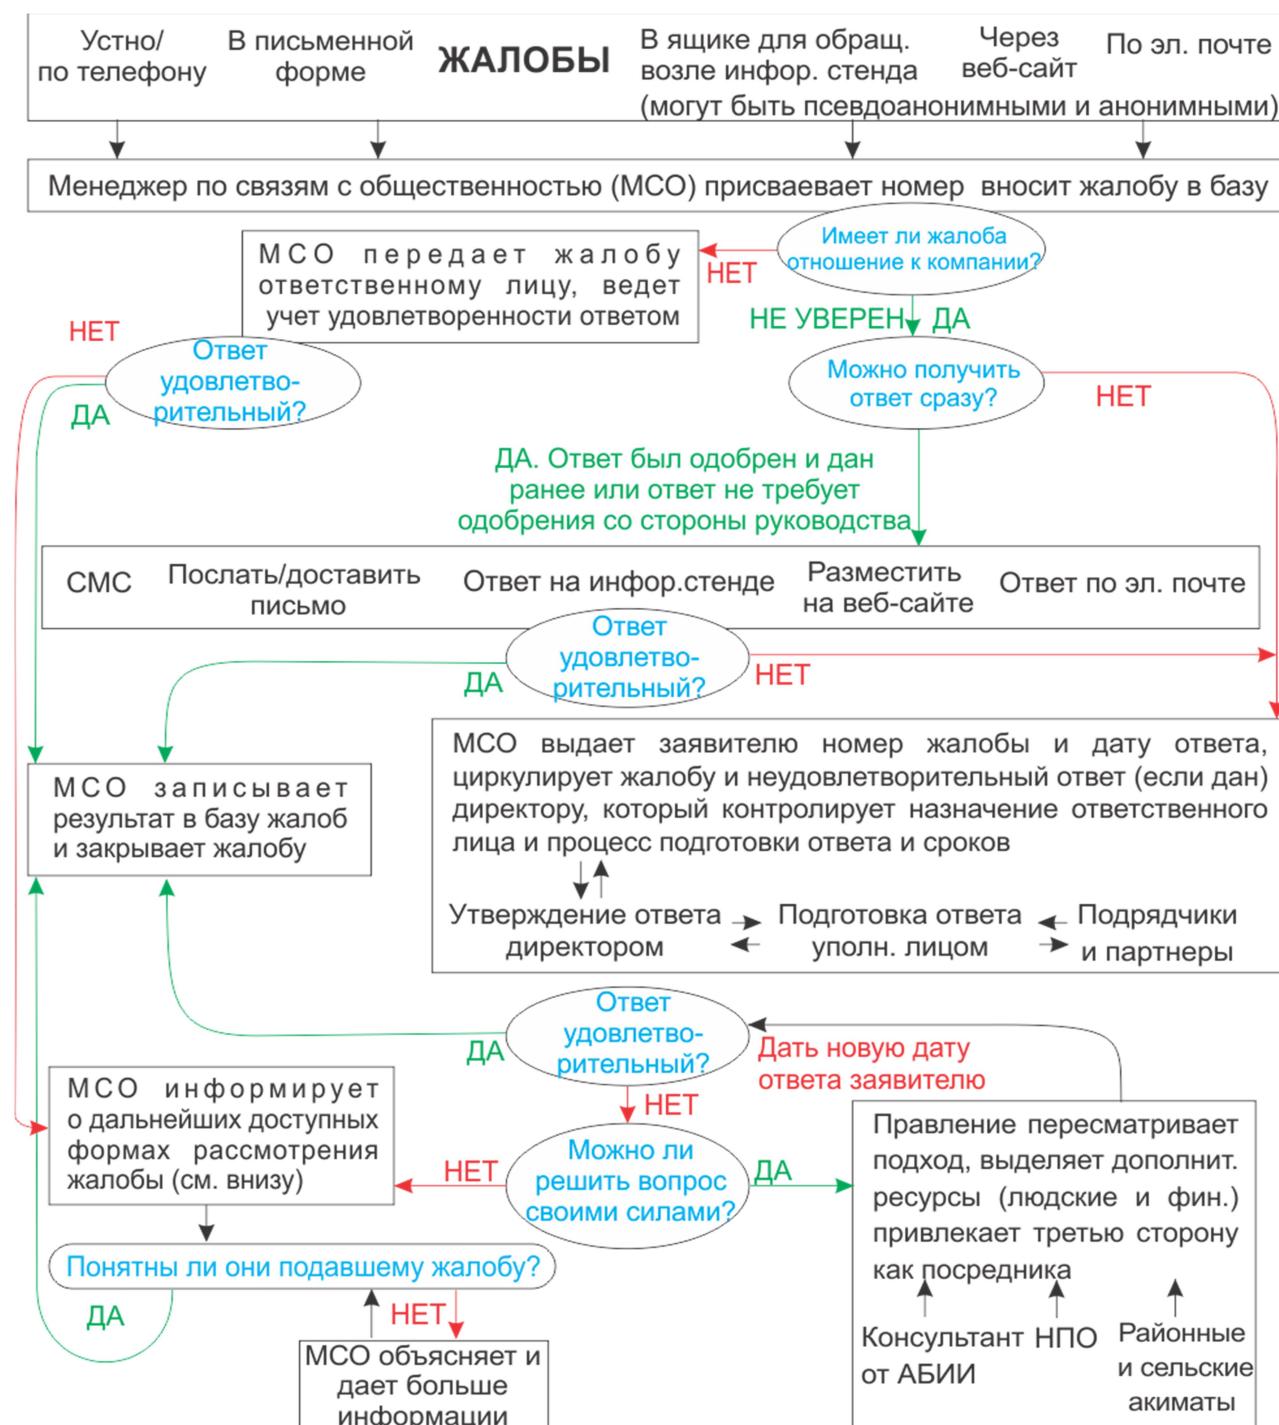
Устно/ по телефону

В письменной форме

ЖАЛОБЫ

В ящике для обращ. возле инфор. стенда

Через веб-сайт

По эл. почте

(могут быть псевдоанонимными и анонимными)

Менеджер по связям с общественностью (МСО) присваевает номер вносит жалобу в базу

МСО передает жалобу ответственному лицу, ведет учет удовлетворенности ответом

НЕТ

Имеет ли жалоба отношение к компании?

НЕТ

Ответ удовлетво-рительный?

ДА

НЕ УВЕРЕН ДА

Можно получить ответ сразу?

НЕТ

ДА. Ответ был одобрен и дан ранее или ответ не требует одобрения со стороны руководства

СМС

Послать/доставить письмо

Ответ на инфор.стенде

Разместить на веб-сайте

Ответ по эл. почте

Ответ удовлетво-рительный?

ДА

НЕТ

МСО записывает результат в базу жалоб и закрывает жалобу

МСО выдает заявителю номер жалобы и дату ответа, циркулирует жалобу и неудовлетворительный ответ (если дан) директору, который контролирует назначение ответственного лица и процесс подготовки ответа и сроков

Утверждение ответа директором

Подготовка ответа уполн. лицом

Подрядчики и партнеры

Ответ удовлетво-рительный?

ДА

Дать новую дату ответа заявителю

НЕТ

МСО информирует о дальнейших доступных формах рассмотрения жалобы (см. внизу)

НЕТ

Можно ли решить вопрос своими силами?

ДА

Правление пересматривает подход, выделяет дополнит. ресурсы (людские и фин.) привлекает третью сторону как посредника

Понятны ли они подавшему жалобу?

ДА

НЕТ

МСО объясняет и дает больше информации

Консультант от АБИИ

НПО

Районные и сельские акиматы